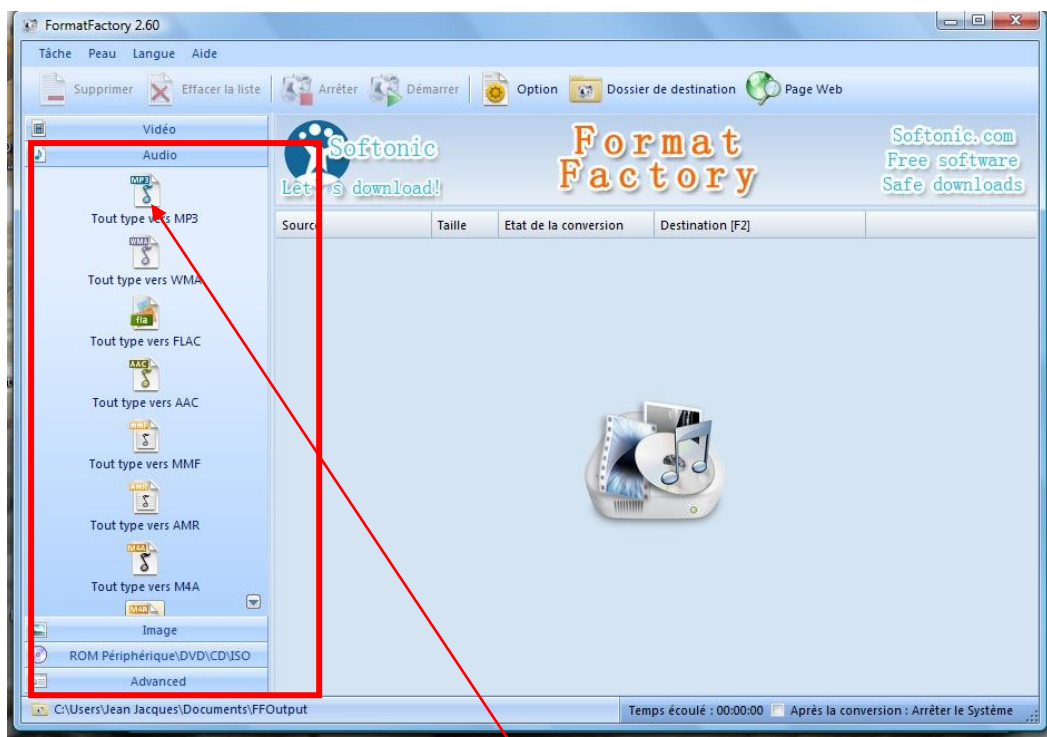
FormatFactory 2.60

Tâche Peau Langue Aide

Supprimer Effacer la liste Arrêter Démarrer Option Dossier de destination Page Web

Vidéo
Audio

MP3
Tout type vers MP3
WMA
Tout type vers WMA
fla
Tout type vers FLAC
AAC
Tout type vers AAC
MMF
Tout type vers MMF
AMR
Tout type vers AMR
M4A
Tout type vers M4A
M4R

Image
ROM Périphérique\DVD\CD\ISO
Advanced

Softonic
Let's download!

Format Factory

Softonic.com
Free software
Safe downloads

| Source | Taille | Etat de la conversion | Destination [F2] |
|---|---|---|---|

C:\Users\Jean Jacques\Documents\FFOutput

Temps écoulé : 00:00:00 Après la conversion : Arrêter le Système